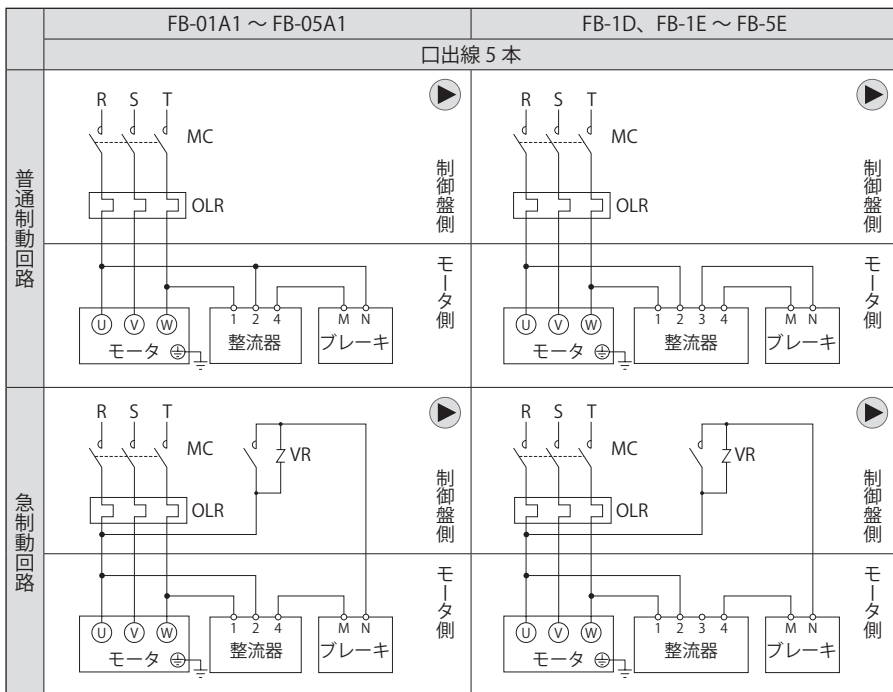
| | FB-01A1 ～ FB-05A1 | FB-1D、FB-1E ～ FB-5E |
|---|---|---|
| | 口出線 5 本 | |
| 普通制動回路 | R S T MC OLR 制御盤側 モータ側 Ⓤ Ⓥ Ⓦ モータ 1 2 4 整流器 M N ブレーキ | R S T MC OLR 制御盤側 モータ側 Ⓤ Ⓥ Ⓦ モータ 1 2 3 4 整流器 M N ブレーキ |
| 急制動回路 | R S T MC VR OLR 制御盤側 モータ側 Ⓤ Ⓥ Ⓦ モータ 1 2 4 整流器 M N ブレーキ | R S T MC VR OLR 制御盤側 モータ側 Ⓤ Ⓥ Ⓦ モータ 1 2 3 4 整流器 M N ブレーキ |